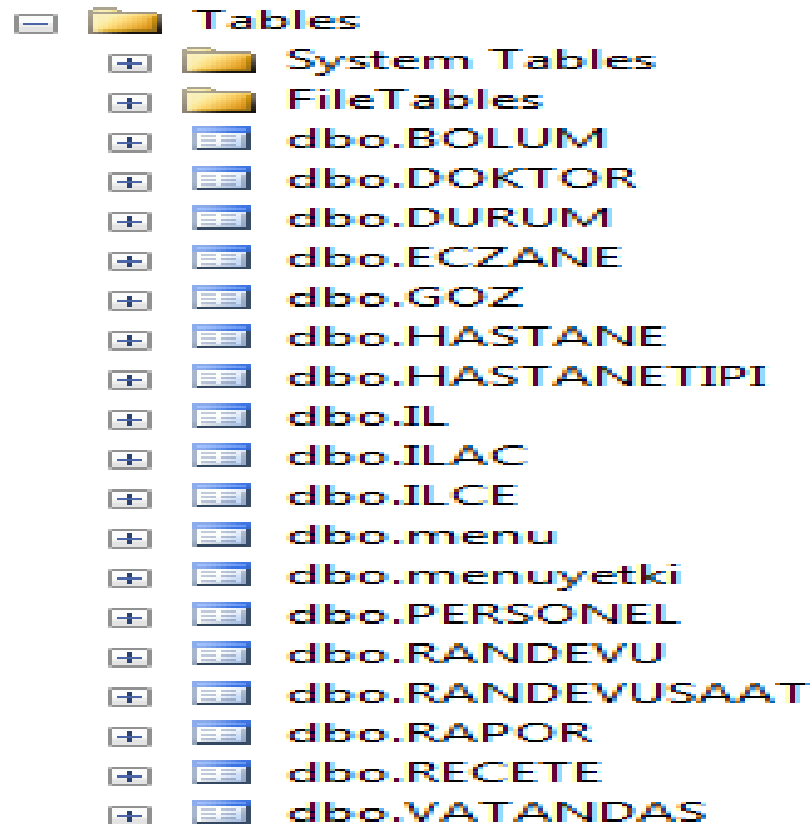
Tables
System Tables
FileTables
dbo.BOLUM
dbo.DOKTOR
dbo.DURUM
dbo.ECZANE
dbo.GOZ
dbo.HASTANE
dbo.HASTANETIPI
dbo.IL
dbo.ILAC
dbo.ILCE
dbo.menu
dbo.menuyetki
dbo.PERSONEL
dbo.RANDEVU
dbo.RANDEVUSAAT
dbo.RAPOR
dbo.RECETE
dbo.VATANDAS